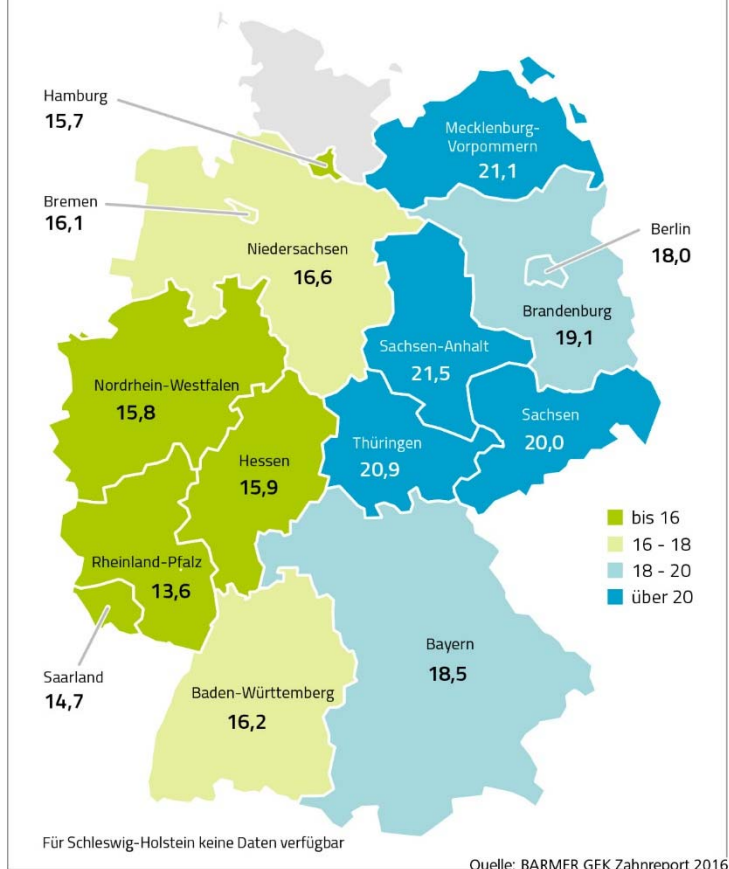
Hamburg
15,7

Bremen
16,1

Mecklenburg-Vorpommern
21,1

Berlin
18,0

Niedersachsen
16,6

Brandenburg
19,1

Sachsen-Anhalt
21,5

Nordrhein-Westfalen
15,8

Sachsen
20,0

Thüringen
20,9

Hessen
15,9

bis 16
16 - 18
18 - 20
über 20

Rheinland-Pfalz
13,6

Bayern
18,5

Saarland
14,7

Baden-Württemberg
16,2

Für Schleswig-Holstein keine Daten verfügbar

Quelle: BARMER GEK Zahnreport 2016